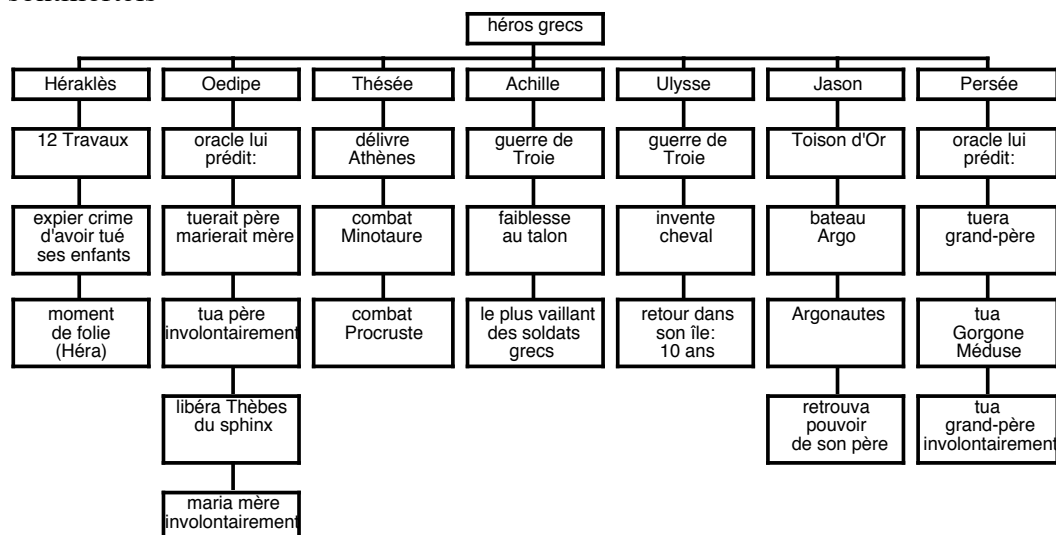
héros grecs

Héraklès
12 Travaux
expier crime d'avoir tué ses enfants
moment de folie (Héra)

Oedipe
oracle lui prédit:
tuerait père marierait mère
tua père involontairement
libéra Thèbes du sphinx
maria mère involontairement

Thésée
délivre Athènes
combat Minotaure
combat Procruste

Achille
guerre de Troie
faiblesse au talon
le plus vaillant des soldats grecs

Ulysse
guerre de Troie
invente cheval
retour dans son île: 10 ans

Jason
Toison d'Or
bateau Argo
Argonautes
retrouva pouvoir de son père

Persée
oracle lui prédit:
tuera grand-père
tua Gorgone Méduse
tua grand-père involontairement